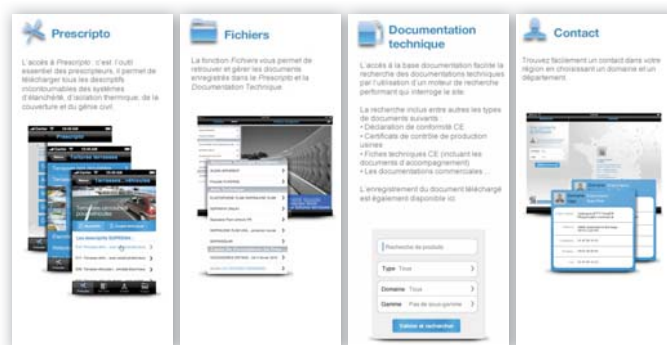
Prescripto

L'accès à Prescripto : c'est l'outil essentiel des prescripteurs. Il permet de télécharger tous les descriptifs incontournables des systèmes d'étanchéité, d'isolation thermique, de la couverture et du génie civil.

Prescripto

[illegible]

Fichiers

La fonction Fichiers vous permet de retrouver et gérer les documents enregistrés dans le Prescripto et la Documentation Technique

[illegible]

Documentation technique

L'accès à la base documentation facilite la recherche des documentations techniques par l'utilisation d'un moteur de recherche performant qui interroge le site.

La recherche inclus entre autres les types de documents suivants :
• Déclaration de conformité CE
• Certificats de contrôle de production usines
• Fiches techniques CE (incluant les documents d'accompagnement)
• Les documentations commerciales ...

L'enregistrement du document téléchargé est également disponible ici.

Recherche de produits

Type Tous

Domaine Tous

Gamme Pas de sous-gamme

Lancer la recherche

Contact

Trouvez facilement un contact dans votre région en choisissant un domaine et un département.

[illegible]